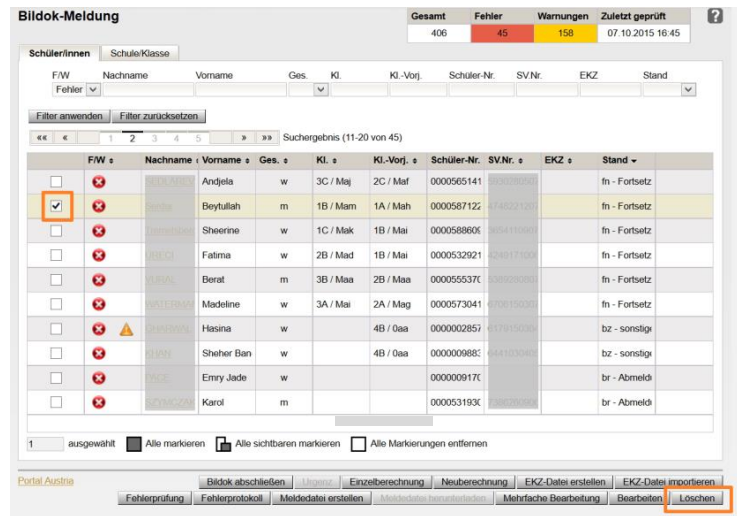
Bildok-Meldung

| Gesamt | Fehler | Warnungen | Zuletzt geprüft |
|---|---|---|---|
| 406 | 45 | 158 | 07.10.2015 16:45 |

?

Schüler/innen | Schule/Klasse

F/W | Nachname | Vorname | Ges. | Kl. | Kl.-Vorj. | Schüler-Nr. | SV.Nr. | EKZ | Stand

Fehler

Filter anwenden | Filter zurücksetzen

«« « 1 2 3 4 5 » »» Suchergebnis (11-20 von 45)

| | F/W | Nachname | Vorname | Ges. | Kl. | Kl.-Vorj. | Schüler-Nr. | SV.Nr. | EKZ | Stand |
|---|---|---|---|---|---|---|---|---|---|---|
| | | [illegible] | Andjela | w | 3C / Maj | 2C / Maf | 0000565141 | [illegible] | | fn - Fortsetz |
| ✓ | | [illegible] | Beytullah | m | 1B / Mam | 1A / Mah | 0000587122 | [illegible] | | fn - Fortsetz |
| | | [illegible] | Sheerine | w | 1C / Mak | 1B / Mai | 000058860 | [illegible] | | fn - Fortsetz |
| | | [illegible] | Fatima | w | 2B / Mad | 1B / Mai | 0000532921 | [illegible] | | fn - Fortsetz |
| | | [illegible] | Berat | m | 3B / Maa | 2B / Maa | 000055537 | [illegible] | | fn - Fortsetz |
| | | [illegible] | Madeline | w | 3A / Mai | 2A / Mag | 0000573041 | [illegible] | | fn - Fortsetz |
| | | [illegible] | Hasina | w | | 4B / 0aa | 000002857 | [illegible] | | bz - sonstig |
| | | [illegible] | Sheher Ban | w | | 4B / 0aa | 000000988 | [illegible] | | bz - sonstig |
| | | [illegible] | Emry Jade | w | | | 000000917 | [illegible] | | br - Abmeld |
| | | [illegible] | Karol | m | | | 000005319 | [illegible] | | br - Abmeld |

1 ausgewählt | Alle markieren | Alle sichtbaren markieren | Alle Markierungen entfernen

Portal Austria

Bildok abschließen | Urgenz | Einzelberechnung | Neuberechnung | EKZ-Datei erstellen | EKZ-Datei importieren

Fehlerprüfung | Fehlerprotokoll | Meldedatei erstellen | Meldedatei herunterladen | Mehrfache Bearbeitung | Bearbeiten | Löschen